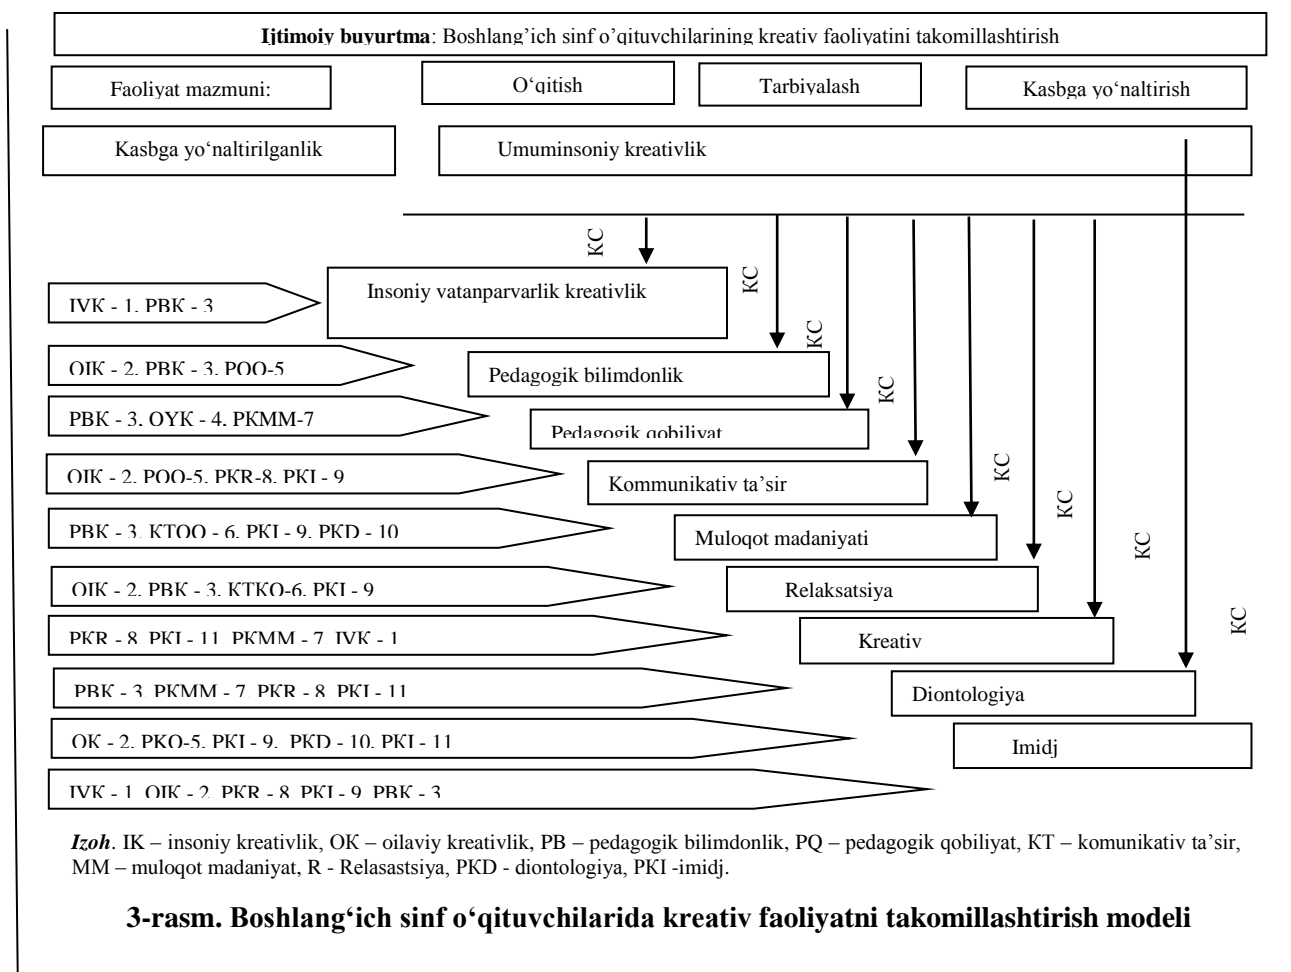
**Ijtimoiy buyurtma**: Boshlang'ich sinf o'qituvchilarining kreativ faoliyatini takomillashtirish

Faoliyat mazmuni:

O'qitish

Tarbiyalash

Kasbga yo'naltirish

Kasbga yo'naltirilganlik

Umuminsoniy kreativlik

KC

KC

KC

KC

KC

KC

KC

KC

IVK - 1. PBK - 3

Insoniy vatanparvarlik kreativlik

OIK - 2. PBK - 3. POO-5

Pedagogik bilimdonlik

PBK - 3. OYK - 4. PKMM-7

Pedagogik qobiliyat

OIK - 2. POO-5. PKR-8. PKI - 9

Kommunikativ ta'sir

PBK - 3. KTOO - 6. PKI - 9. PKD - 10

Muloqot madaniyati

OIK - 2. PBK - 3. KTKO-6. PKI - 9

Relaksatsiya

PKR - 8. PKI - 11. PKMM - 7. IVK - 1

Kreativ

PBK - 3. PKMM - 7. PKR - 8. PKI - 11

Diontologiya

OK - 2. PKO-5. PKI - 9. PKD - 10. PKI - 11

Imidj

IVK - 1. OIK - 2. PKR - 8. PKI - 9. PBK - 3

*Izoh*. IK – insoniy kreativlik, OK – oilaviy kreativlik, PB – pedagogik bilimdonlik, PQ – pedagogik qobiliyat, KT – komunikativ ta'sir, MM – muloqot madaniyat, R - Relasastsiya, PKD - diontologiya, PKI -imidj.

**3-rasm. Boshlang'ich sinf o'qituvchilarida kreativ faoliyatni takomillashtirish modeli**